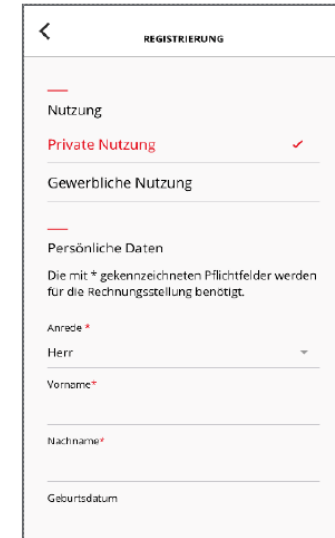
REGISTRIERUNG

Nutzung

Private Nutzung

Gewerbliche Nutzung

Persönliche Daten

Die mit * gekennzeichneten Pflichtfelder werden für die Rechnungsstellung benötigt.

Anrede *

Herr

Vorname*

Nachname*

Geburtsdatum